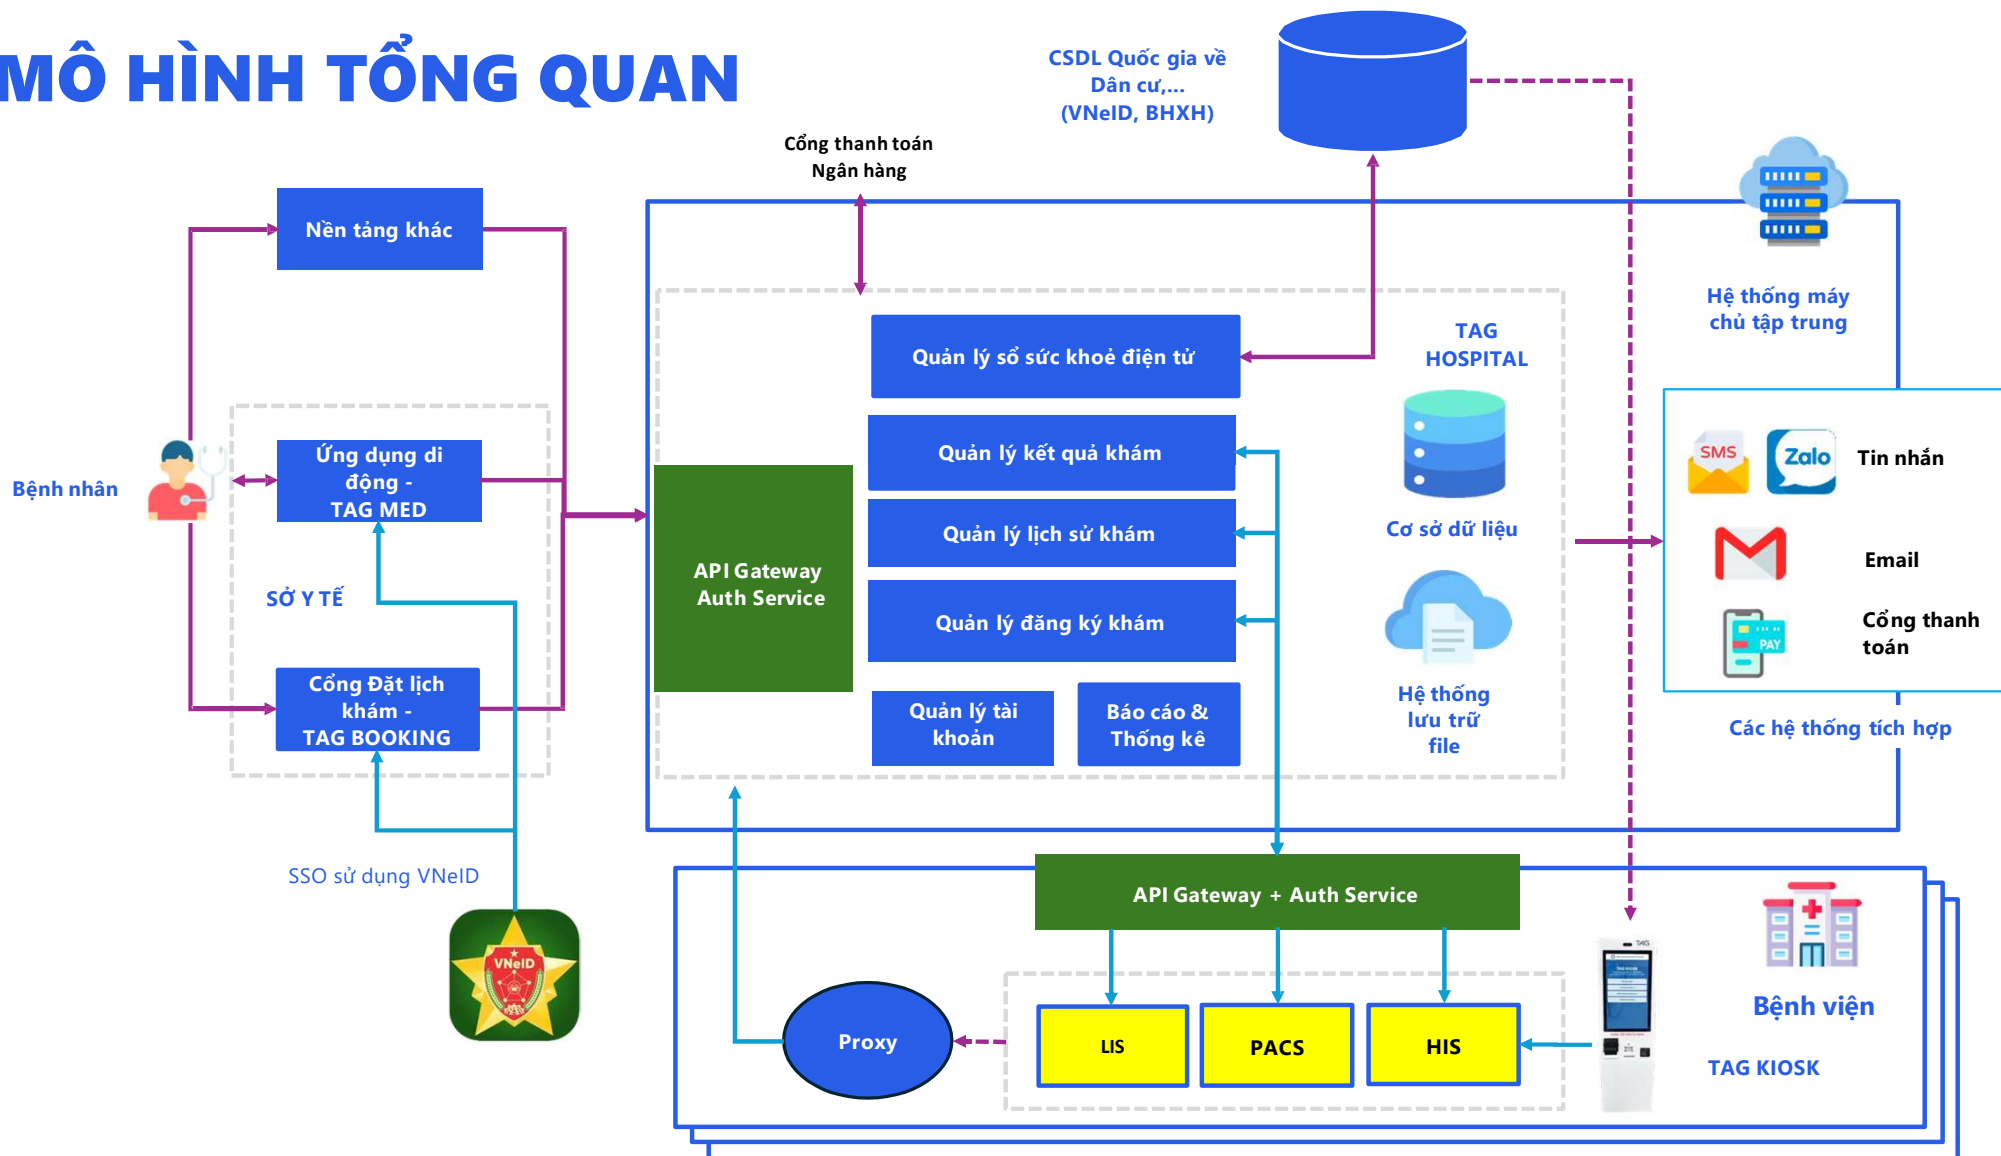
MÔ HÌNH TỔNG QUAN

CSDL Quốc gia về Dân cư,... (VNeID, BHXH)

Cổng thanh toán Ngân hàng

Nền tảng khác

Hệ thống máy chủ tập trung

Quản lý sổ sức khoẻ điện tử

TAG HOSPITAL

Bệnh nhân

Ứng dụng di động - TAG MED

Quản lý kết quả khám

Cơ sở dữ liệu

Tin nhắn

Quản lý lịch sử khám

API Gateway Auth Service

Email

SỞ Y TẾ

Quản lý đăng ký khám

Hệ thống lưu trữ file

Cổng thanh toán

Cổng Đặt lịch khám - TAG BOOKING

Quản lý tài khoản

Báo cáo & Thống kê

Các hệ thống tích hợp

SSO sử dụng VNeID

API Gateway + Auth Service

VNeID

Proxy

LIS

PACS

HIS

Bệnh viện

TAG KIOSK